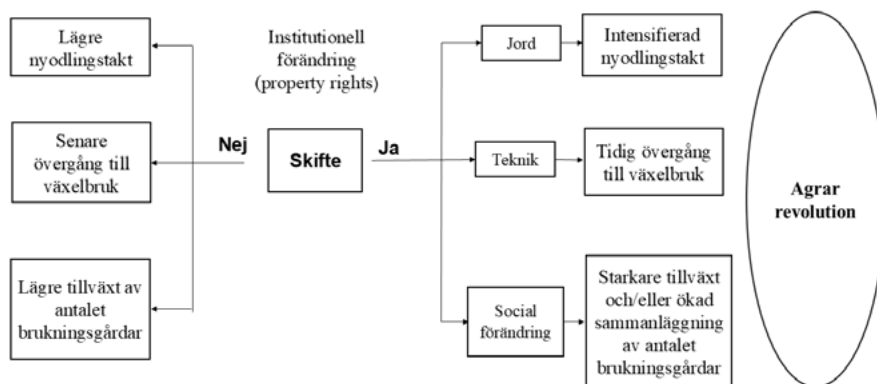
Lägre nyodlingstakt

Senare övergång till växelbruk

Lägre tillväxt av antalet brukningsgårdar

Institutionell förändring (property rights)

Nej

Skifte

Ja

Jord

Teknik

Social förändring

Intensifierad nyodlingstakt

Tidig övergång till växelbruk

Starkare tillväxt och/eller ökad sammanläggning av antalet brukningsgårdar

Agrar revolution